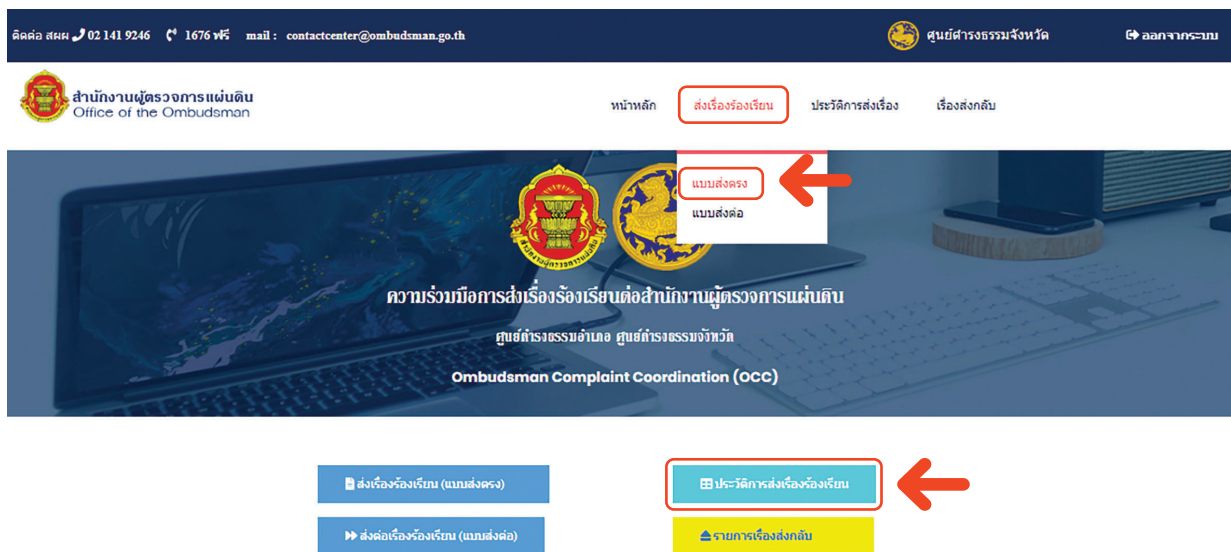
ติดต่อ สผผ 02 141 9246 1676 ฟรี mail : contactcenter@ombudsman.go.th

ศูนย์ดำรงธรรมจังหวัด

ออกจากระบบ

สำนักงานผู้ตรวจการแผ่นดิน
Office of the Ombudsman

หน้าหลัก

ส่งเรื่องร้องเรียน

ประวัติการส่งเรื่อง

เรื่องส่งกลับ

แบบส่งตรง

แบบส่งต่อ

ความร่วมมือการส่งเรื่องร้องเรียนต่อสำนักงานผู้ตรวจการแผ่นดิน

ศูนย์ดำรงธรรมอำเภอ ศูนย์ดำรงธรรมจังหวัด

Ombudsman Complaint Coordination (OCC)

ส่งเรื่องร้องเรียน (แบบส่งตรง)

ประวัติการส่งเรื่องร้องเรียน

ส่งต่อเรื่องร้องเรียน (แบบส่งต่อ)

รายการเรื่องส่งกลับ